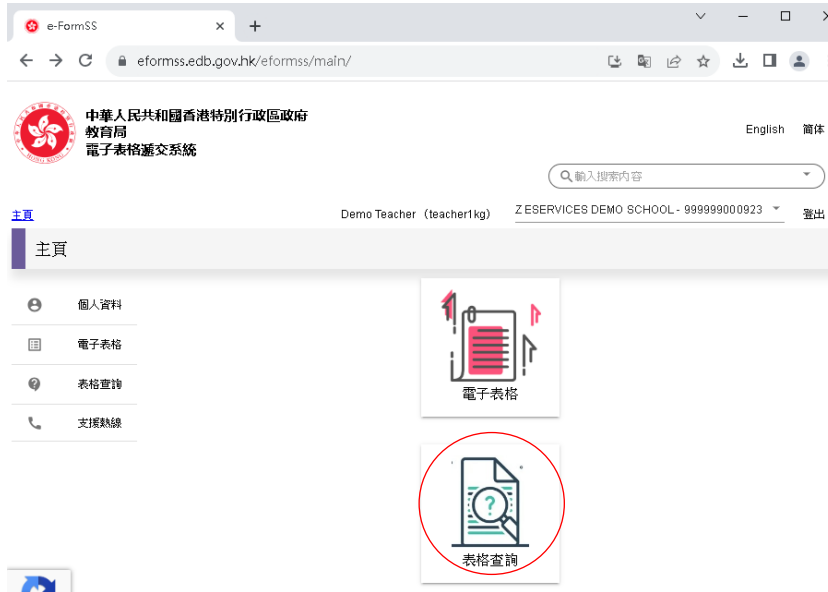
e-FormSS

eformss.edb.gov.hk/eformss/main/

中華人民共和國香港特別行政區政府
教育局
電子表格遞交系統

English 簡体

輸入搜索內容

主頁

Demo Teacher (teacher1kg)

Z ESERVICES DEMO SCHOOL - 999999000923

登出

主頁

個人資料

電子表格

表格查詢

支援熱線

電子表格

表格查詢